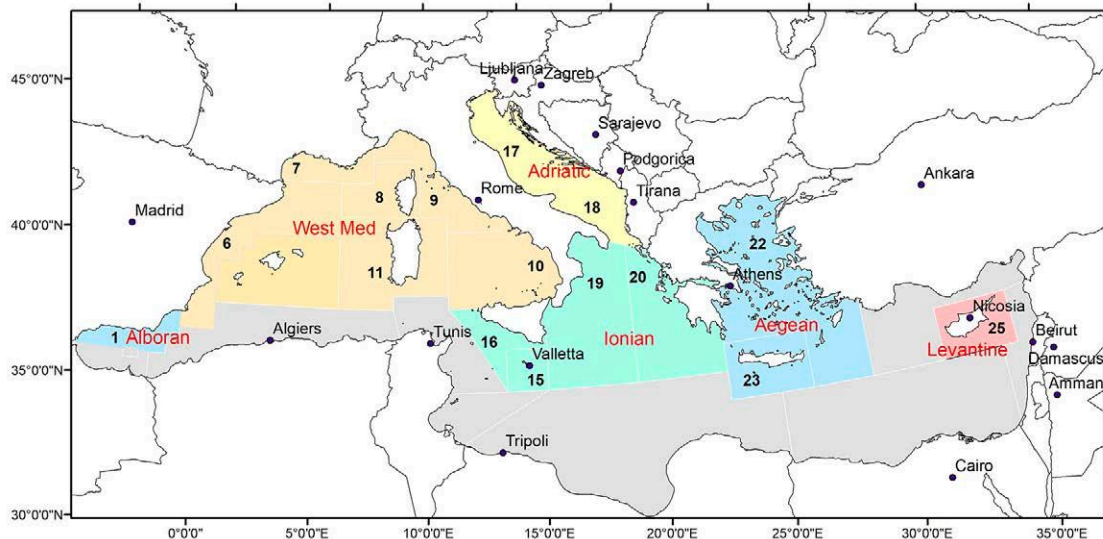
45°0'0"N
40°0'0"N
35°0'0"N
30°0'0"N
0°0'0"
5°0'0"E
10°0'0"E
15°0'0"E
20°0'0"E
25°0'0"E
30°0'0"E
35°0'0"E
Ljubljana
Zagreb
Sarajevo
Podgorica
Tirana
Ankara
Madrid
Rome
Athens
Nicosia
Beirut
Damascus
Amman
Algiers
Tunis
Valletta
Tripoli
Cairo
Adriatic
West Med
Ionian
Aegean
Levantine
Alboran
1
6
7
8
9
10
11
15
16
17
18
19
20
22
23
25